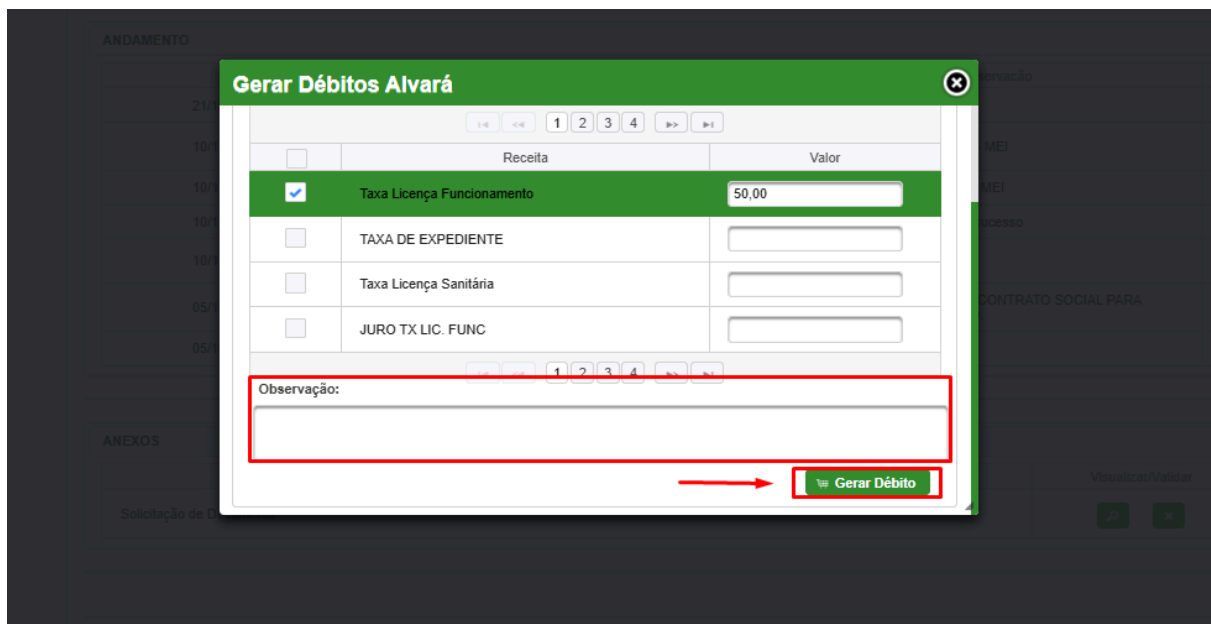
ANDAMENTO

Gerar Débitos Alvará

1 2 3 4

| | Receita | Valor |
|---|---|---|
| ✔ | Taxa Licença Funcionamento | 50,00 |
| | TAXA DE EXPEDIENTE | |
| | Taxa Licença Sanitária | |
| | JURO TX LIC. FUNC | |

1 2 3 4

Observação:

Gerar Débito

ANEXOS

Solicitação de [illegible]

Visualizar/Validar

MEI
MEI
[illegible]cesso
CONTRATO SOCIAL PARA
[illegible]ervação